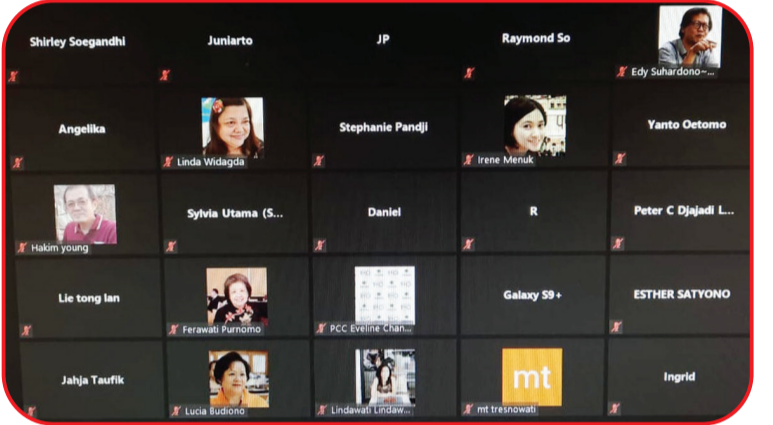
Shirley Soegandhi

Juniarto

JP

Raymond So

Edy Suhardono-...

Angelika

Linda Widagda

Stephanie Pandji

Irene Menuk

Yanto Oetomo

Hakim young

Sylvia Utama (S...

Daniel

R

Peter C Djajadi L...

Lie tong lan

Ferawati Purnomo

PCC Eveline Chan...

Galaxy S9+

ESTHER SATYONO

Jahja Taufik

Lucia Budiono

Lindawati Lindaw...

mt

mt tresnowati

Ingrid